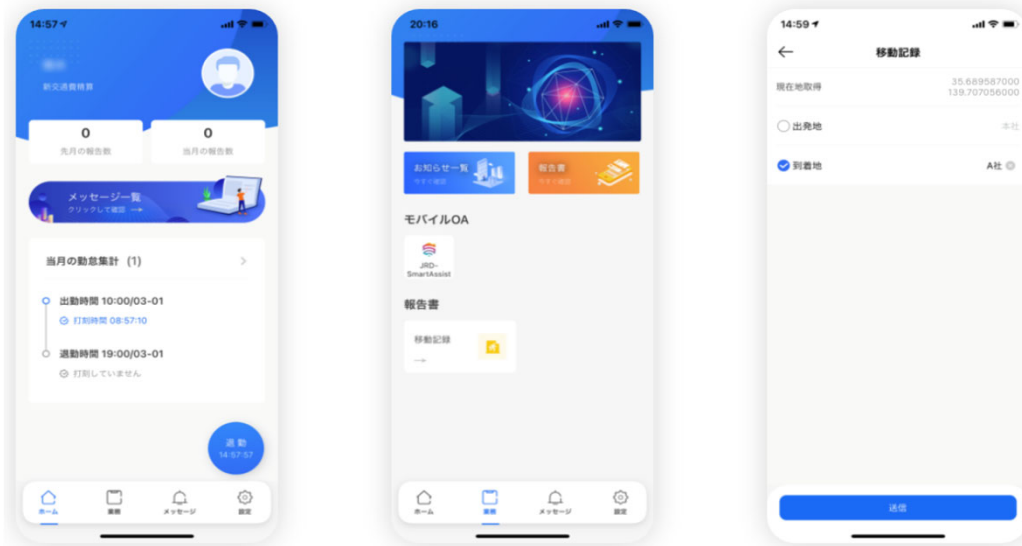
14:57

新交通費精算

0
先月の報告数

0
当月の報告数

メッセージ一覧
クリックして確認 →

当月の勤怠集計 (1)

出勤時間 10:00/03-01
打刻時間 08:57:10

退勤時間 19:00/03-01
打刻していません

退勤
14:57:57

ホーム
業務
メッセージ
設定

20:16

お知らせ一覧
今すぐ確認

報告書
今すぐ確認

モバイルOA

JRD-SmartAssist

報告書

移動記録
→

ホーム
業務
メッセージ
設定

14:59

移動記録

現在地取得
35.689587000
139.707056000

出発地
本社

到着地
A社

送信